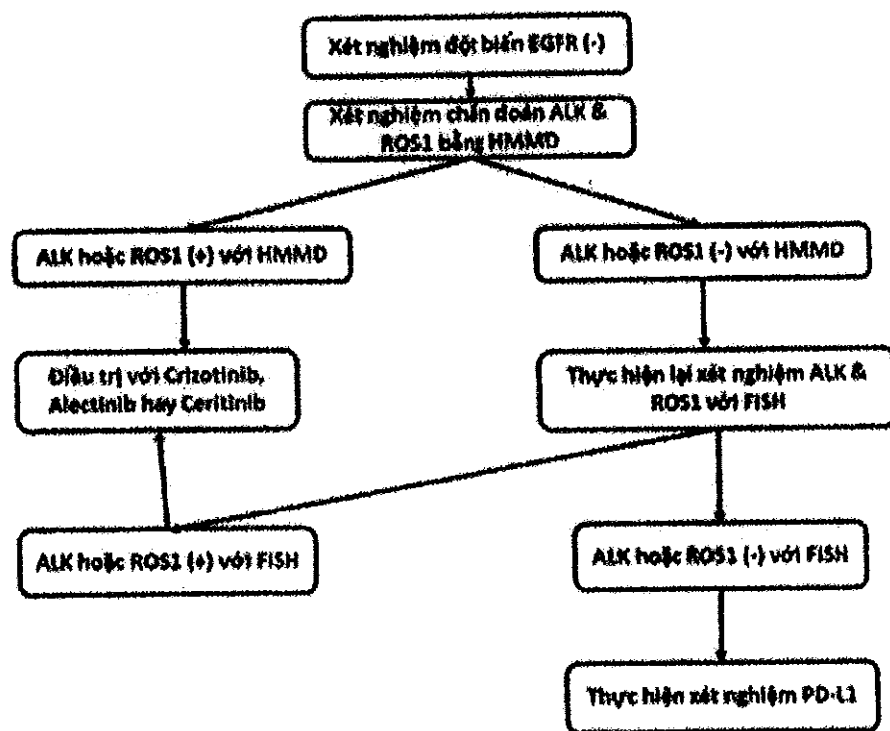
Xét nghiệm đột biến EGFR (-)

Xét nghiệm chẩn đoán ALK & ROS1 bằng HMMD

ALK hoặc ROS1 (+) với HMMD

ALK hoặc ROS1 (-) với HMMD

Điều trị với Crizotinib, Alectinib hay Ceritinib

Thực hiện lại xét nghiệm ALK & ROS1 với FISH

ALK hoặc ROS1 (+) với FISH

ALK hoặc ROS1 (-) với FISH

Thực hiện xét nghiệm PD-L1